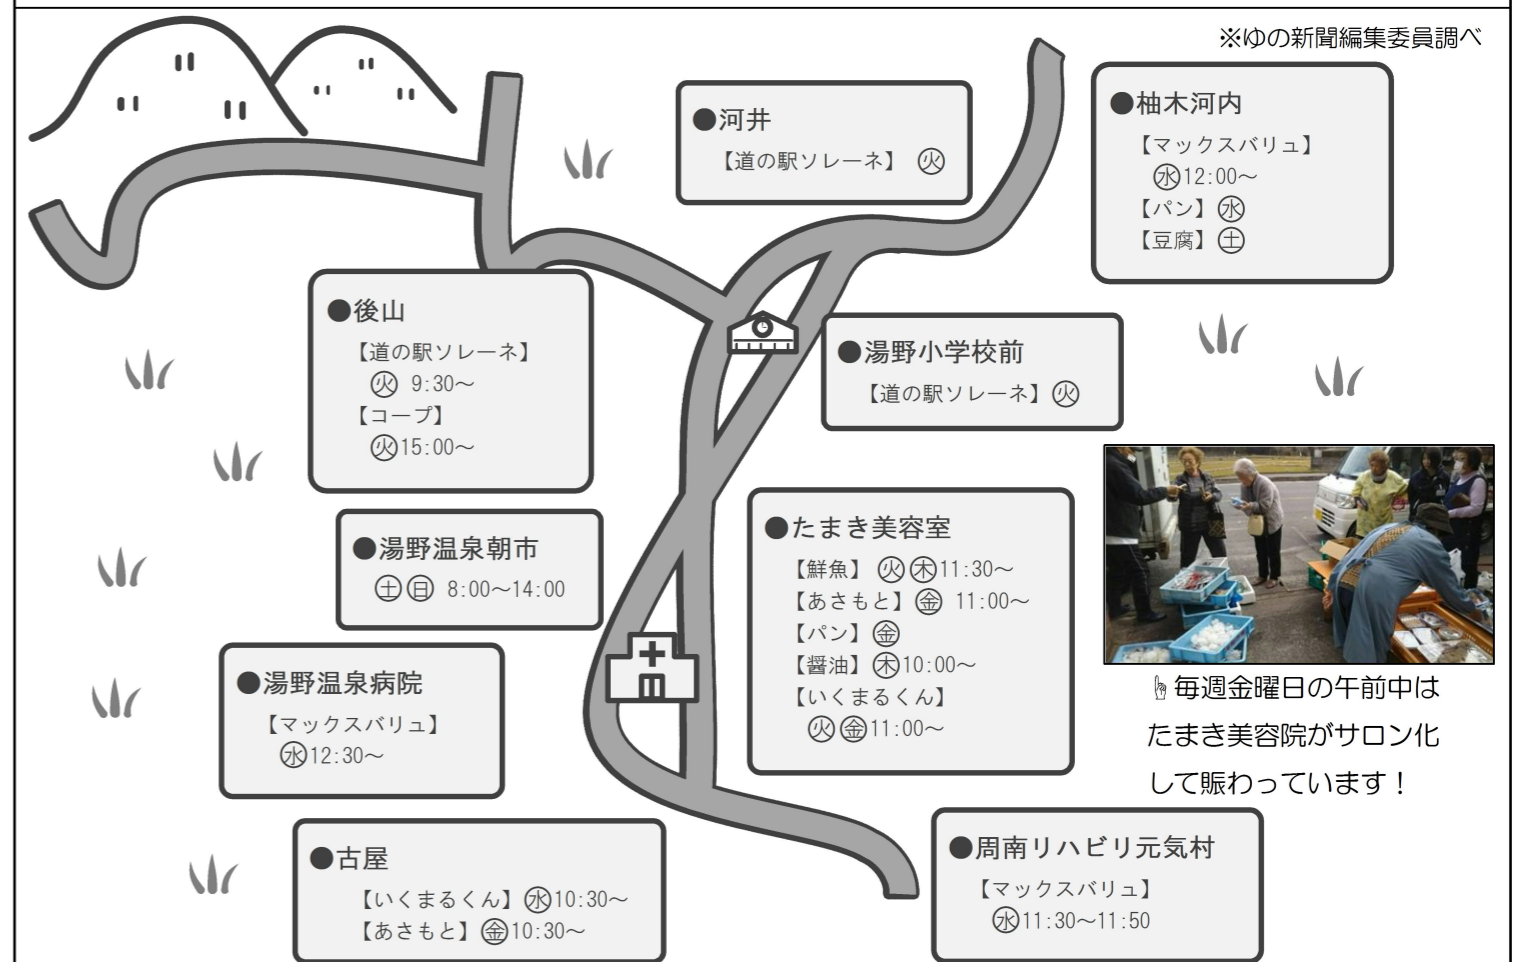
※ゆの新聞編集委員調べ

●河井
【道の駅ソレーネ】 ㊋

●柚木河内
【マックスバリュ】
㊌12:00～
【パン】㊌
【豆腐】㊏

●後山
【道の駅ソレーネ】
㊋ 9:30～
【コープ】
㊋15:00～

●湯野小学校前
【道の駅ソレーネ】㊋

●湯野温泉朝市
㊏㊐ 8:00～14:00

●たまき美容室
【鮮魚】 ㊋㊍11:30～
【あさもと】㊎ 11:00～
【パン】㊎
【醤油】㊍10:00～
【いくまるくん】
㊋㊎11:00～

●湯野温泉病院
【マックスバリュ】
㊌12:30～

毎週金曜日の午前中は たまき美容院がサロン化して賑わっています！

●古屋
【いくまるくん】㊌10:30～
【あさもと】㊎10:30～

●周南リハビリ元気村
【マックスバリュ】
㊌11:30～11:50